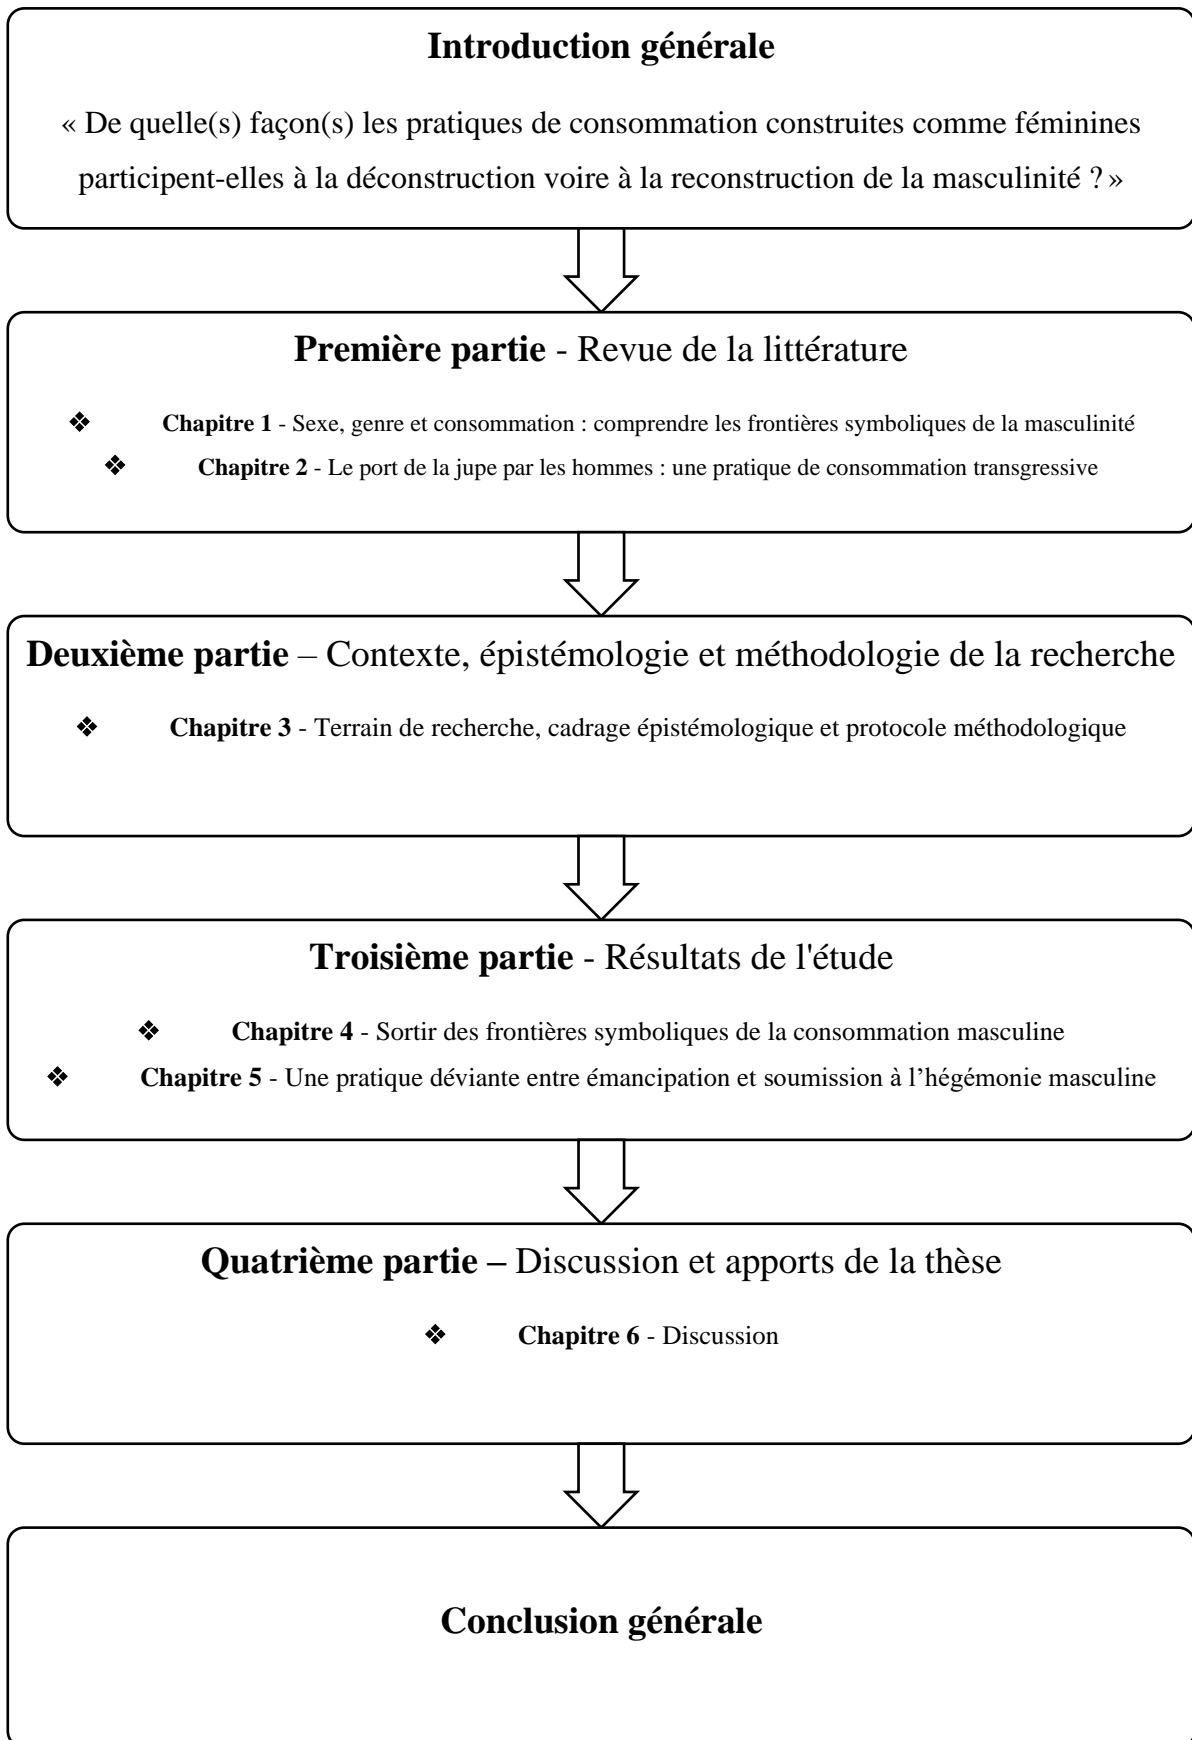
**Introduction générale**

« De quelle(s) façon(s) les pratiques de consommation construites comme féminines participent-elles à la déconstruction voire à la reconstruction de la masculinité ? »

**Première partie** - Revue de la littérature

❖ **Chapitre 1** - Sexe, genre et consommation : comprendre les frontières symboliques de la masculinité

❖ **Chapitre 2** - Le port de la jupe par les hommes : une pratique de consommation transgressive

**Deuxième partie** – Contexte, épistémologie et méthodologie de la recherche

❖ **Chapitre 3** - Terrain de recherche, cadrage épistémologique et protocole méthodologique

**Troisième partie** - Résultats de l'étude

❖ **Chapitre 4** - Sortir des frontières symboliques de la consommation masculine

❖ **Chapitre 5** - Une pratique déviante entre émancipation et soumission à l'hégémonie masculine

**Quatrième partie –** Discussion et apports de la thèse

❖ **Chapitre 6** - Discussion

**Conclusion générale**